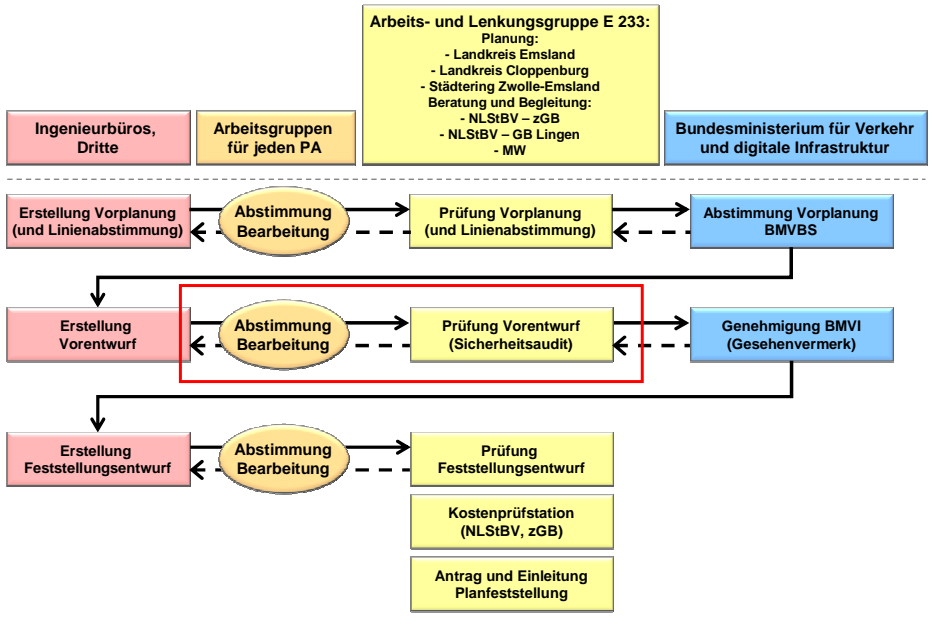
Ingenieurbüros, Dritte

Arbeitsgruppen für jeden PA

Arbeits- und Lenkungsgruppe E 233:
Planung:
- Landkreis Emsland
- Landkreis Cloppenburg
- Städtering Zwolle-Emsland
Beratung und Begleitung:
- NLStBV – zGB
- NLStBV – GB Lingen
- MW

Bundesministerium für Verkehr und digitale Infrastruktur

Erstellung Vorplanung (und Linienabstimmung)

Abstimmung Bearbeitung

Prüfung Vorplanung (und Linienabstimmung)

Abstimmung Vorplanung BMVBS

Erstellung Vorentwurf

Abstimmung Bearbeitung

Prüfung Vorentwurf (Sicherheitsaudit)

Genehmigung BMVI (Gesehenvermerk)

Erstellung Feststellungsentwurf

Abstimmung Bearbeitung

Prüfung Feststellungsentwurf

Kostenprüfstation (NLStBV, zGB)

Antrag und Einleitung Planfeststellung